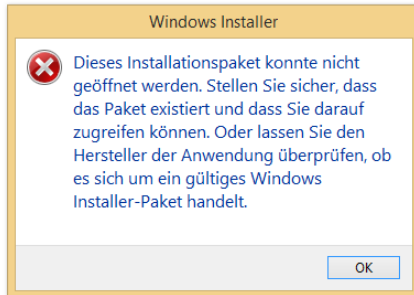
Windows Installer

Dieses Installationspaket konnte nicht geöffnet werden. Stellen Sie sicher, dass das Paket existiert und dass Sie darauf zugreifen können. Oder lassen Sie den Hersteller der Anwendung überprüfen, ob es sich um ein gültiges Windows Installer-Paket handelt.

OK